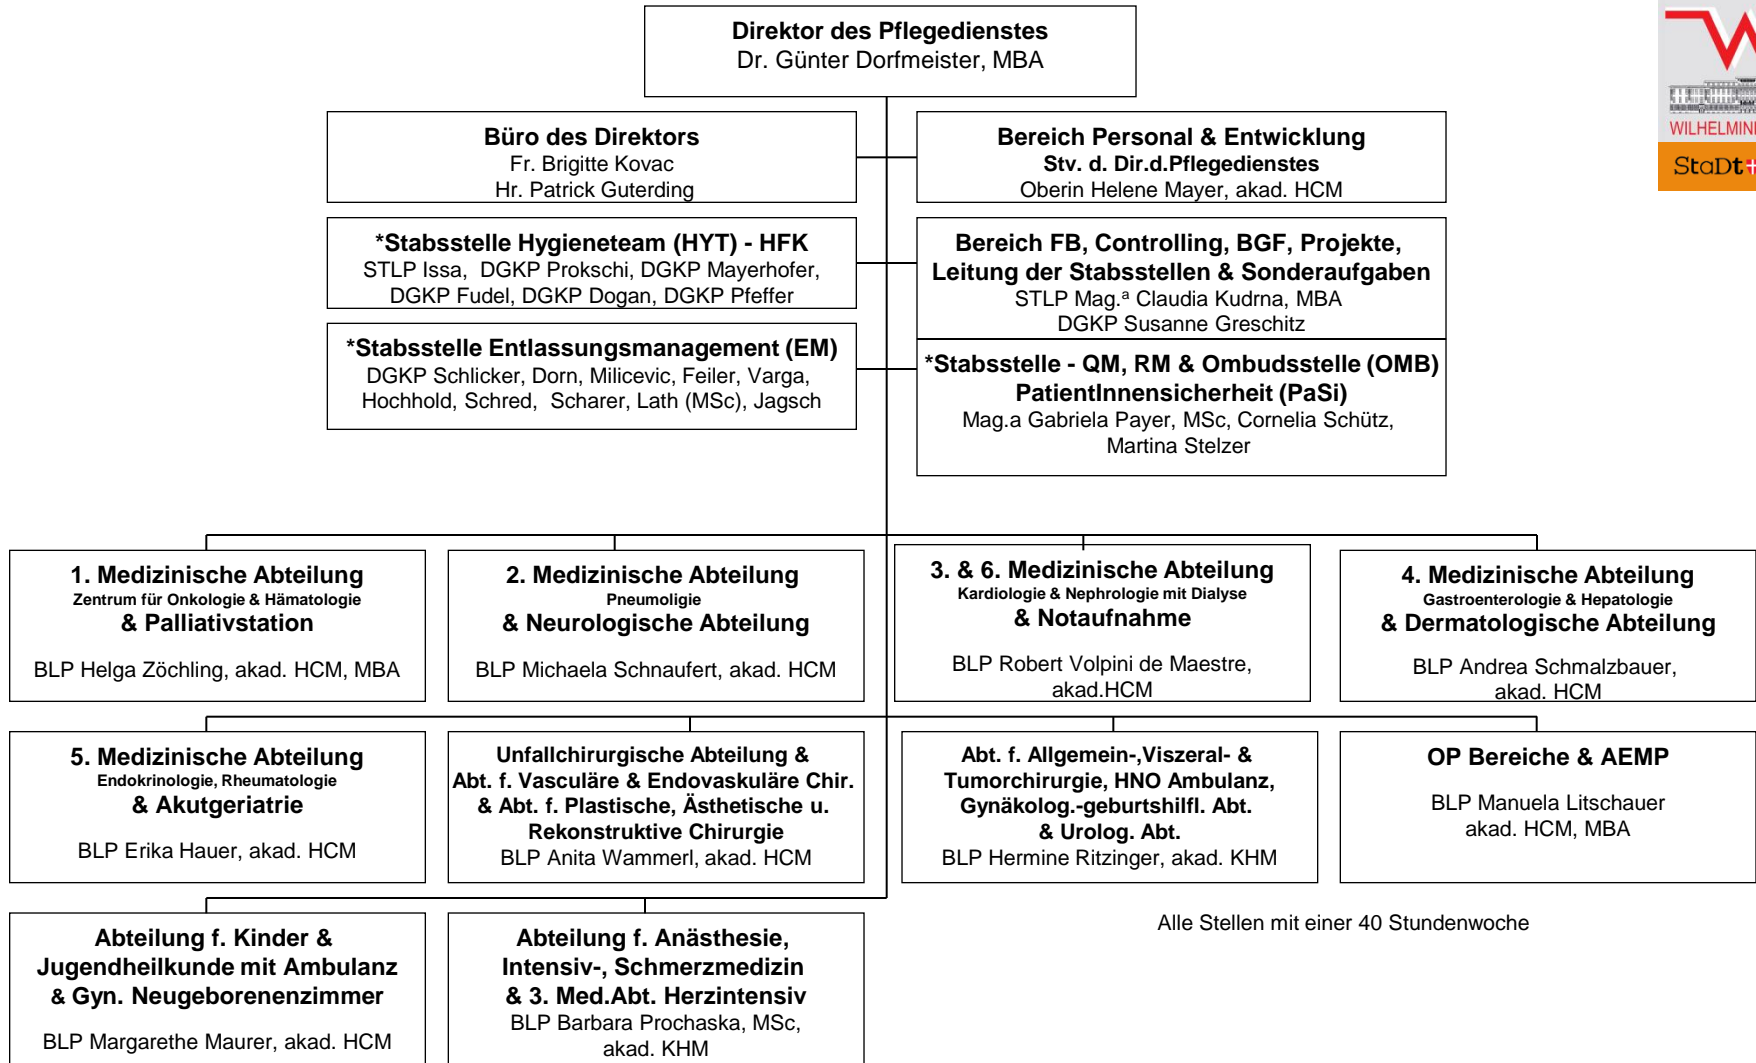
Direktor des Pflegedienstes
Dr. Günter Dorfmeister, MBA

WILHELMINI
StaDt

Büro des Direktors
Fr. Brigitte Kovac
Hr. Patrick Guterding

Bereich Personal & Entwicklung
Stv. d. Dir.d.Pflegedienstes
Oberin Helene Mayer, akad. HCM

*Stabsstelle Hygieneteam (HYT) - HFK
STLP Issa, DGKP Prokschi, DGKP Mayerhofer, DGKP Fudel, DGKP Dogan, DGKP Pfeffer

Bereich FB, Controlling, BGF, Projekte, Leitung der Stabsstellen & Sonderaufgaben
STLP Mag.ª Claudia Kudrna, MBA
DGKP Susanne Greschitz

*Stabsstelle Entlassungsmanagement (EM)
DGKP Schlicker, Dorn, Milicevic, Feiler, Varga, Hochhold, Schred, Scharer, Lath (MSc), Jagsch

*Stabsstelle - QM, RM & Ombudsstelle (OMB)
PatientInnensicherheit (PaSi)
Mag.a Gabriela Payer, MSc, Cornelia Schütz, Martina Stelzer

1. Medizinische Abteilung
Zentrum für Onkologie & Hämatologie
& Palliativstation
BLP Helga Zöchling, akad. HCM, MBA

2. Medizinische Abteilung
Pneumologie
& Neurologische Abteilung
BLP Michaela Schnaufert, akad. HCM

3. & 6. Medizinische Abteilung
Kardiologie & Nephrologie mit Dialyse
& Notaufnahme
BLP Robert Volpini de Maestre, akad.HCM

4. Medizinische Abteilung
Gastroenterologie & Hepatologie
& Dermatologische Abteilung
BLP Andrea Schmalzbauer, akad. HCM

5. Medizinische Abteilung
Endokrinologie, Rheumatologie
& Akutgeriatrie
BLP Erika Hauer, akad. HCM

Unfallchirurgische Abteilung & Abt. f. Vasculäre & Endovaskuläre Chir. & Abt. f. Plastische, Ästhetische u. Rekonstruktive Chirurgie
BLP Anita Wammerl, akad. HCM

Abt. f. Allgemein-,Viszeral- & Tumorchirurgie, HNO Ambulanz, Gynäkolog.-geburtshilfl. Abt. & Urolog. Abt.
BLP Hermine Ritzinger, akad. KHM

OP Bereiche & AEMP
BLP Manuela Litschauer akad. HCM, MBA

Abteilung f. Kinder & Jugendheilkunde mit Ambulanz & Gyn. Neugeborenenzimmer
BLP Margarethe Maurer, akad. HCM

Abteilung f. Anästhesie, Intensiv-, Schmerzmedizin & 3. Med.Abt. Herzintensiv
BLP Barbara Prochaska, MSc, akad. KHM

Alle Stellen mit einer 40 Stundenwoche